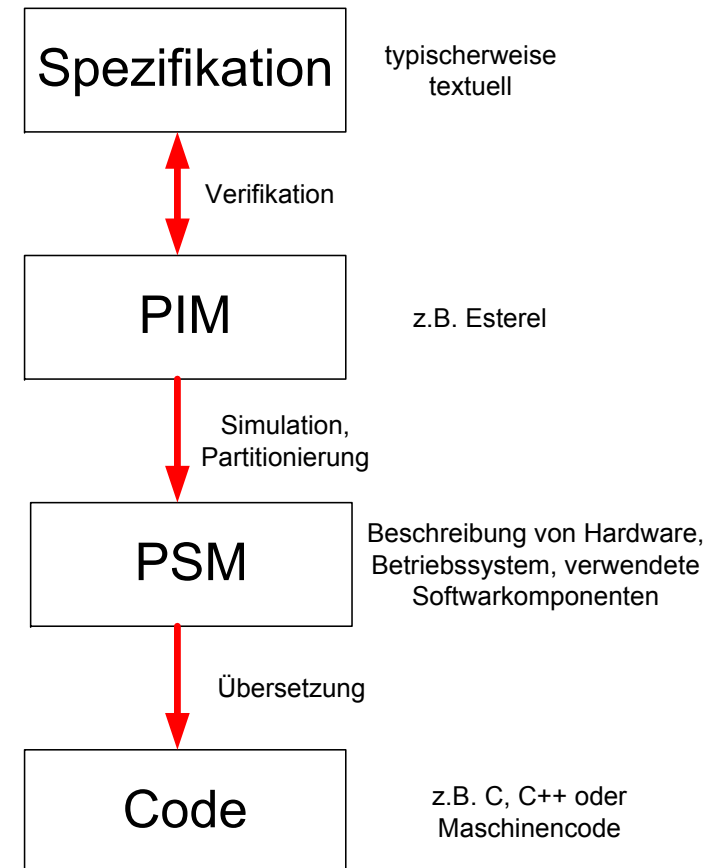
Spezifikation

typischerweise textuell

Verifikation

PIM

z.B. Esterel

Simulation, Partitionierung

PSM

Beschreibung von Hardware, Betriebssystem, verwendete Softwarkomponenten

Übersetzung

Code

z.B. C, C++ oder Maschinencode